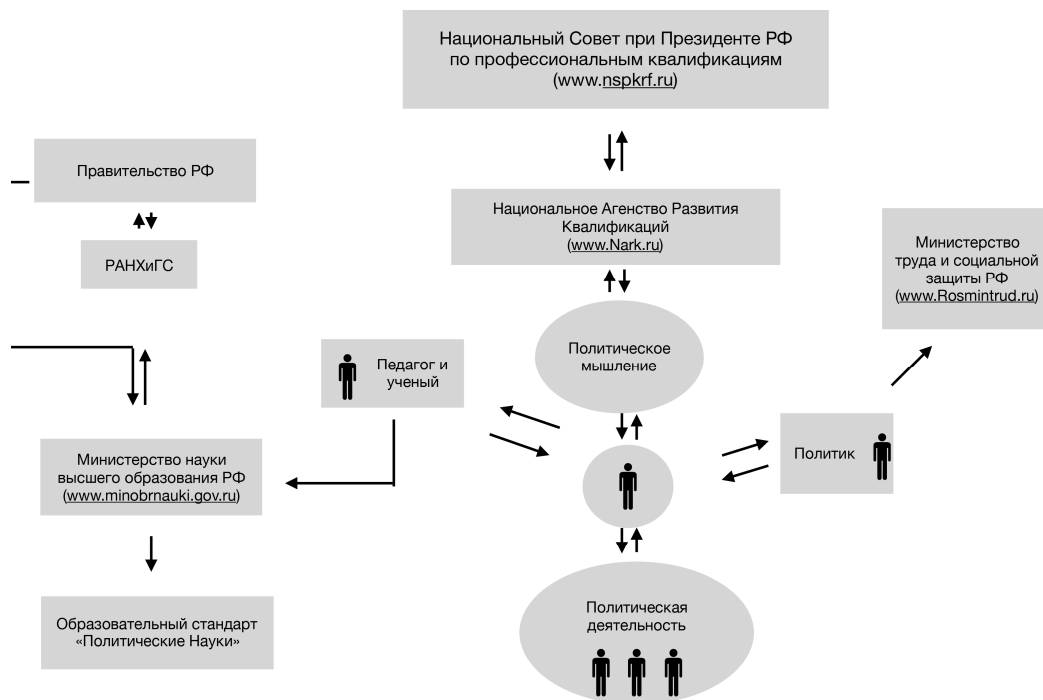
Национальный Совет при Президенте РФ по профессиональным квалификациям (www.nspkrf.ru)

Правительство РФ

РАНХиГС

Национальное Агенство Развития Квалификаций (www.Nark.ru)

Министерство труда и социальной защиты РФ (www.Rosmintrud.ru)

Педагог и ученый

Политическое мышление

Министерство науки высшего образования РФ (www.minobrnauki.gov.ru)

Политик

Образовательный стандарт «Политические Науки»

Политическая деятельность